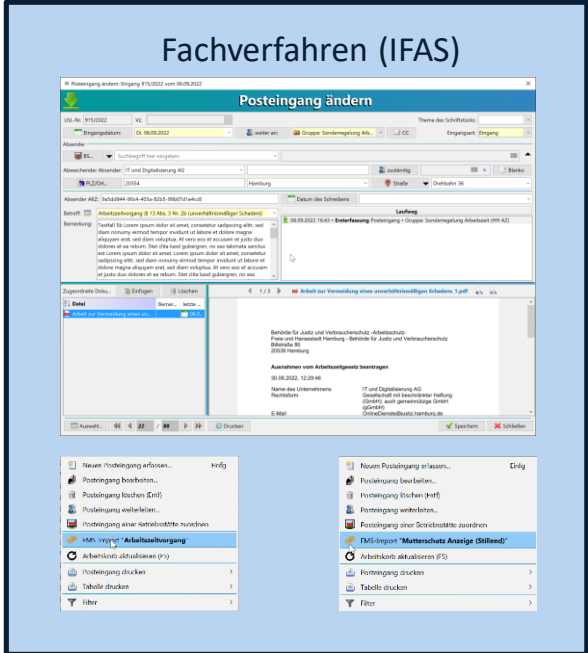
Fachverfahren (IFAS)

Posteingang ändern: Eingang 915/2022 vom 06.09.2022

Posteingang ändern

Lfd.-Nr. 915/2022 Vz.

Thema des Schriftstücks

Eingangsdatum Di. 06.09.2022 weiter an: Gruppe: Sondemegelung Arb... CC Eingangsart Eingang

Absender

BS... Suchbegriff hier eingeben

Abweichender Absender IT und Digitalisierung AG zuständig Blanko

PLZ/Ort... 20354 Hamburg Straße Drehbahn 36

Absender AKZ 9a5d2944-00c4-403a-82b5-99b07d1e4cc8 Datum des Schreibens

Betreff Arbeitszeitvorgang (§ 13 Abs. 3 Nr. 2b (unverhältnismäßiger Schaden))

Bemerkung Testfall 5b Lorem ipsum dolor sit amet, consetetur sadipscing elitr, sed diam nonumy eirmod tempor invidunt ut labore et dolore magna aliquyam erat, sed diam voluptua. At vero eos et accusam et justo duo dolores et ea rebum. Stet clita kasd gubergren, no sea takimata sanctus est Lorem ipsum dolor sit amet. Lorem ipsum dolor sit amet, consetetur sadipscing elitr, sed diam nonumy eirmod tempor invidunt ut labore et dolore magna aliquyam erat, sed diam voluptua. At vero eos et accusam et justo duo dolores et ea rebum. Stet clita kasd gubergren, no sea

Laufweg

06.09.2022 16:43 • Ersterfassung Posteingang • Gruppe: Sonderregelung Arbeitszeit (HH AZ)

Zugeordnete Doku... Einfügen Löschen

Datei Bemer... letzte ...

Arbeit zur Vermeidung eines un... DRUX...

1 / 3 Arbeit zur Vermeidung eines unverhältnismäßigen Schadens 1.pdf

Behörde für Justiz und Verbraucherschutz -Arbeitsschutz-
Freie und Hansestadt Hamburg - Behörde für Justiz und Verbraucherschutz
Billstraße 80
20539 Hamburg

Ausnahmen vom Arbeitszeitgesetz beantragen

30.08.2022, 12:29:46

Name des Unternehmens IT und Digitalisierung AG
Rechtsform Gesellschaft mit beschränkter Haftung (GmbH); auch gemeinnützige GmbH (gGmbH)
E-Mail OnlineDienste@justiz.hamburg.de

Auswahl... 22 / 44 Drucken Speichern Schließen

Neuen Posteingang erfassen... Einfg
Posteingang bearbeiten...
Posteingang löschen (Entf)
Posteingang weiterleiten...
Posteingang einer Betriebsstätte zuordnen
FMS-Import "Arbeitszeitvorgang"
Arbeitskorb aktualisieren (F5)
Posteingang drucken
Tabelle drucken
Filter

Neuen Posteingang erfassen... Einfg
Posteingang bearbeiten...
Posteingang löschen (Entf)
Posteingang weiterleiten...
Posteingang einer Betriebsstätte zuordnen
FMS-Import "Mutterschutz Anzeige (Stillend)"
Arbeitskorb aktualisieren (F5)
Posteingang drucken
Tabelle drucken
Filter